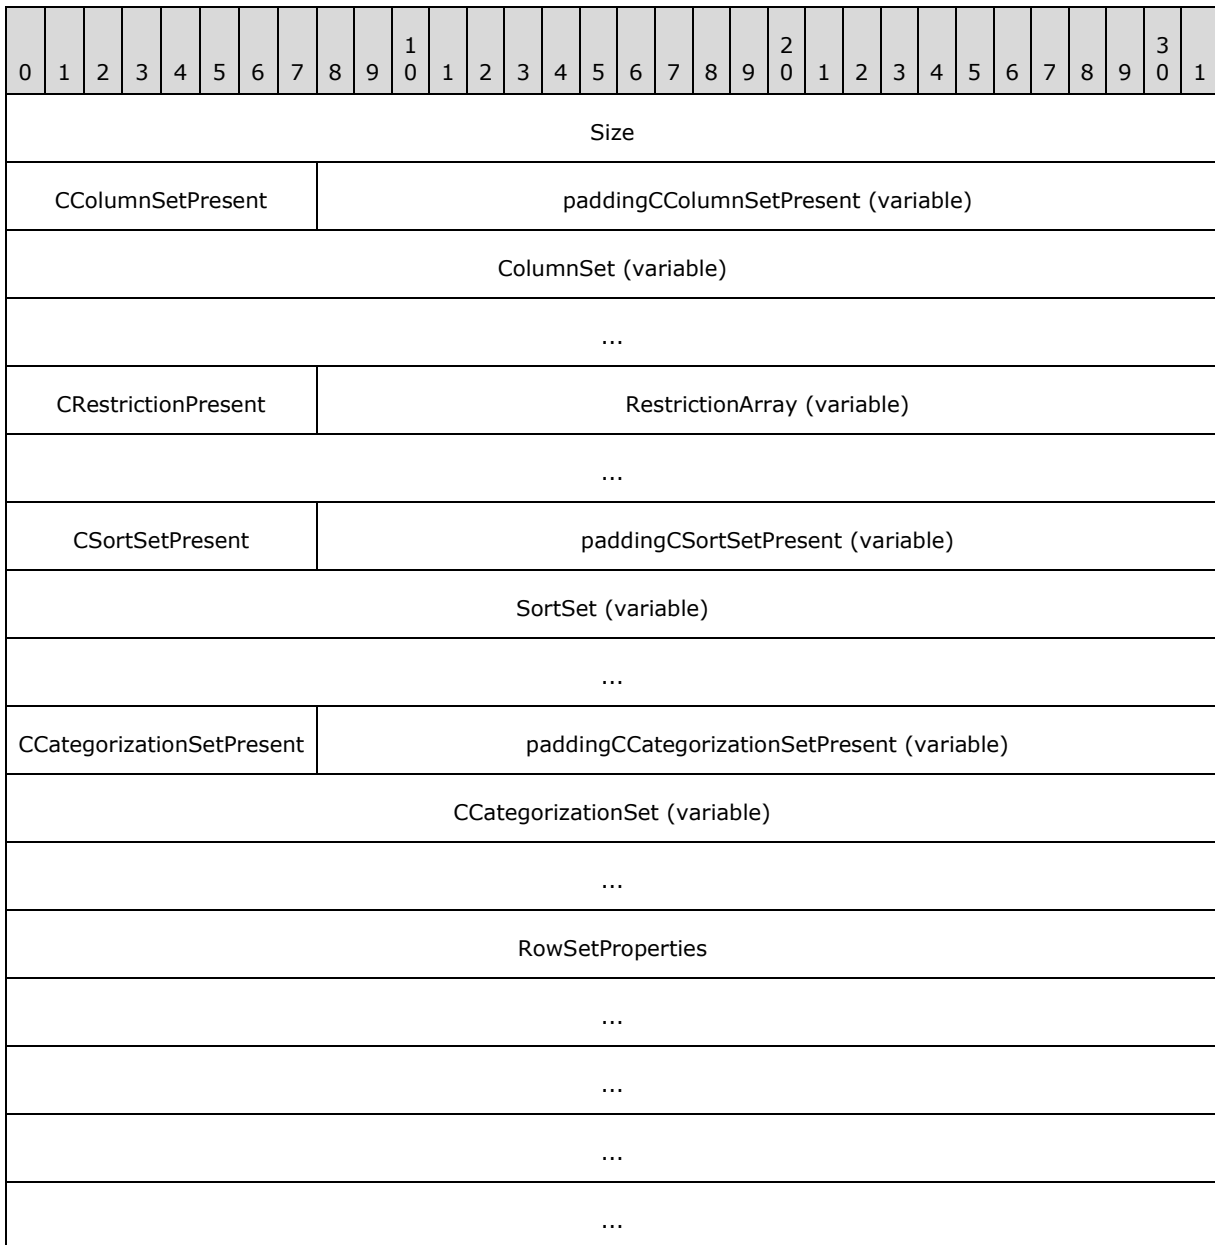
| 0 | 1 | 2 | 3 | 4 | 5 | 6 | 7 | 8 | 9 | 1 0 | 1 | 2 | 3 | 4 | 5 | 6 | 7 | 8 | 9 | 2 0 | 1 | 2 | 3 | 4 | 5 | 6 | 7 | 8 | 9 | 3 0 | 1 |
|---|---|---|---|---|---|---|---|---|---|---|---|---|---|---|---|---|---|---|---|---|---|---|---|---|---|---|---|---|---|---|---|

Size

| CColumnSetPresent | paddingCColumnSetPresent (variable) |
|---|---|

ColumnSet (variable)

...

| CRestrictionPresent | RestrictionArray (variable) |
|---|---|

...

| CSortSetPresent | paddingCSortSetPresent (variable) |
|---|---|

SortSet (variable)

...

| CCategorizationSetPresent | paddingCCategorizationSetPresent (variable) |
|---|---|

CCategorizationSet (variable)

...

RowSetProperties

...

...

...

...